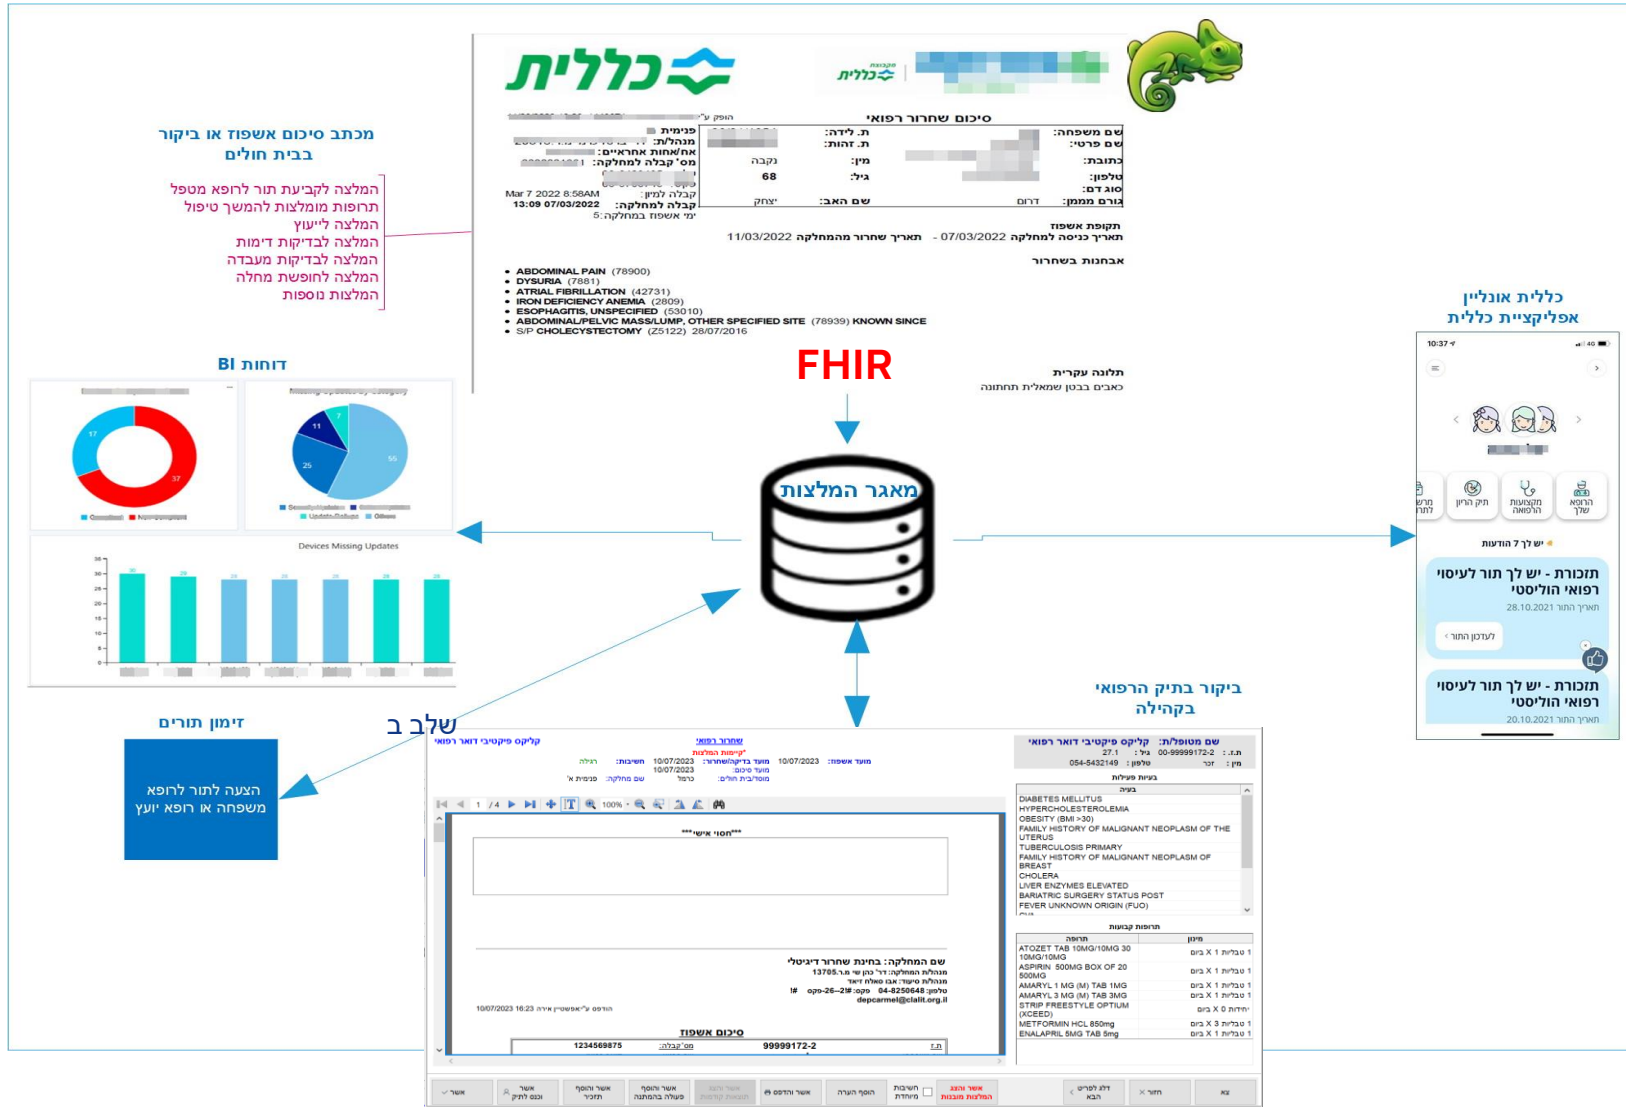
כללית

מכתב סיכום אשפוז או ביקור בבית חולים

המלצה לקביעת תור לרופא מטפל
תרופות מומלצות להמשך טיפול
המלצה לייעוץ
המלצה לבדיקות דימות
המלצה לבדיקות מעבדה
המלצה לחופשת מחלה
המלצות נוספות

סיכום שחרור רפואי
שם משפחה:
שם פרטי:
כתובת:
טלפון:
סוג דם:
גורם מממן:
ת. לידה:
ת. זהות:
מין: נקבה
גיל: 68
שם האב: יצחק
פנימית
מנהל/ת:
את/אחות אחראית:
מס' קבלה למחלקה:
קבלה למיון: Mar 7 2022 8:58AM
קבלה למחלקה: 13:09 07/03/2022
ימי אשפוז במחלקה: 5
דרום

תקופת אשפוז
תאריך כניסה למחלקה 07/03/2022 - תאריך שחרור מהמחלקה 11/03/2022

אבחנות בשחרור
• ABDOMINAL PAIN (78900)
• DYSURIA (7881)
• ATRIAL FIBRILLATION (42731)
• IRON DEFICIENCY ANEMIA (2809)
• ESOPHAGITIS, UNSPECIFIED (53010)
• ABDOMINAL/PELVIC MASS/LUMP, OTHER SPECIFIED SITE (78939) KNOWN SINCE
• S/P CHOLECYSTECTOMY (Z5122) 28/07/2016

תלונה עיקרית
כאבים בבטן שמאלית תחתונה

FHIR

דוחות BI

Devices Missing Updates

מאגר המלצות

כללית אונליין
אפליקציית כללית

10:37
יש לך 7 הודעות
הרופא שלך
מקצועות הרפואה
תיק הריון
תזכורת - יש לך תור לעיסוי רפואי הוליסטי
תאריך התור 28.10.2021
לעדכון התור
תזכורת - יש לך תור לעיסוי רפואי הוליסטי
תאריך התור 20.10.2021

ביקור בתיק הרפואי בקהילה

זימון תורים

שלב ב

הצעה לתור לרופא משפחה או רופא יועץ

קליקס פיקטיבי דואר רפואי
שחרור רפואי
סיכום אשפוז
שם המחלקה: בחינת שחרור דיגיטלי
depcarmel@clalit.org.il
1234569875
99999172-2

שם מטופל/ת: קליקס פיקטיבי דואר רפואי
DIABETES MELLITUS
HYPERCHOLESTEROLEMIA
OBESITY (BMI >30)
FAMILY HISTORY OF MALIGNANT NEOPLASM OF THE UTERUS
TUBERCULOSIS PRIMARY
FAMILY HISTORY OF MALIGNANT NEOPLASM OF BREAST
CHOLERA
LIVER ENZYMES ELEVATED
BARIATRIC SURGERY STATUS POST
FEVER UNKNOWN ORIGIN (FUO)

תרופות קבועות
ATOZET TAB 10MG/10MG 30 10MG/10MG
ASPIRIN 500MG BOX OF 20 500MG
AMARYL 1 MG (M) TAB 1MG
AMARYL 3 MG (M) TAB 3MG
STRIP FREESTYLE OPTIUM (XCEED)
METFORMIN HCL 850mg
ENALAPRIL 5MG TAB 5mg